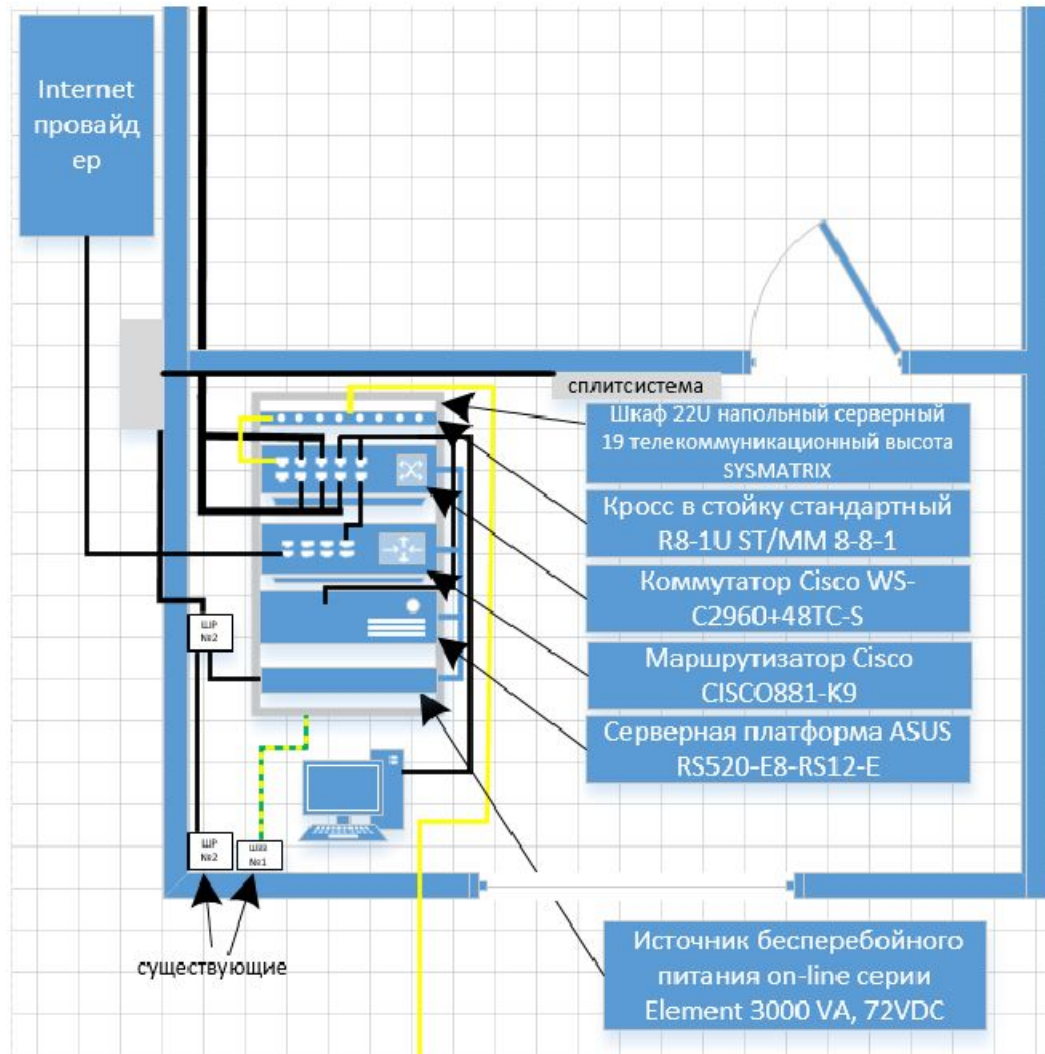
Internet провайд ер

сплитсистема

Шкаф 22U напольный серверный 19 телекоммуникационный высота SYSMATRIX

Кросс в стойку стандартный R8-1U ST/MM 8-8-1

Коммутатор Cisco WS-C2960+48TC-S

Маршрутизатор Cisco CISCO881-K9

Серверная платформа ASUS RS520-E8-RS12-E

ШР №2

ШР №2

ШЩ №1

существующие

Источник бесперебойного питания on-line серии Element 3000 VA, 72VDC